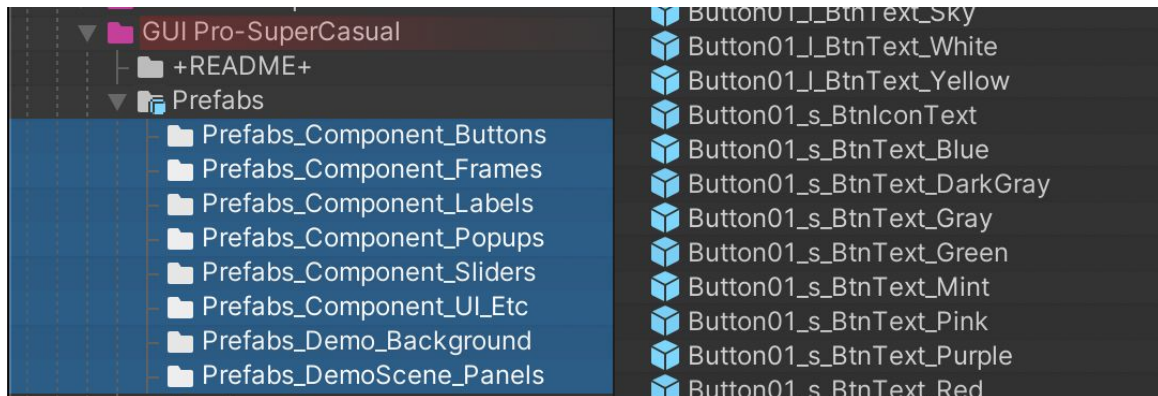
GUI Pro-SuperCasual
+README+
Prefabs
Prefabs_Component_Buttons
Prefabs_Component_Frames
Prefabs_Component_Labels
Prefabs_Component_Popups
Prefabs_Component_Sliders
Prefabs_Component_UI_Etc
Prefabs_Demo_Background
Prefabs_DemoScene_Panels

Button01_l_BtnText_Sky
Button01_l_BtnText_White
Button01_l_BtnText_Yellow
Button01_s_BtnIconText
Button01_s_BtnText_Blue
Button01_s_BtnText_DarkGray
Button01_s_BtnText_Gray
Button01_s_BtnText_Green
Button01_s_BtnText_Mint
Button01_s_BtnText_Pink
Button01_s_BtnText_Purple
Button01_s_BtnText_Red